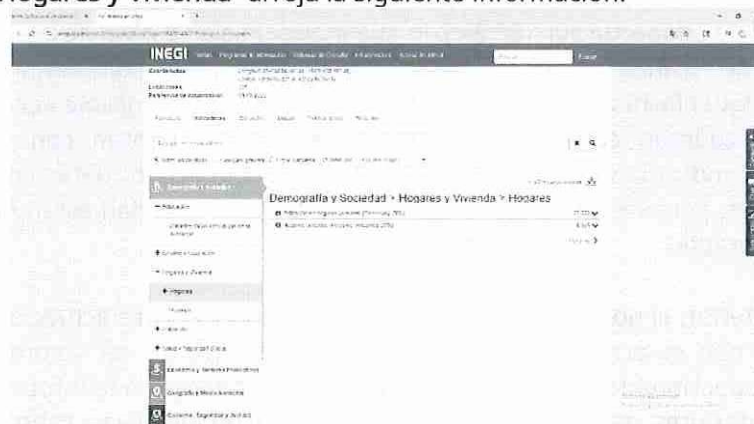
Hogares y Vivienda" arroja la siguiente información.

INEGI

Coordenadas
Localidades
Pertenencia de la localidad

Demografía y Sociedad

Demografía y Sociedad > Hogares y Vivienda > Hogares

Hogares

Economía y Sectores Productivos

Geografía y Medio Ambiente

Gobierno, Seguridad y Justicia

Buscar